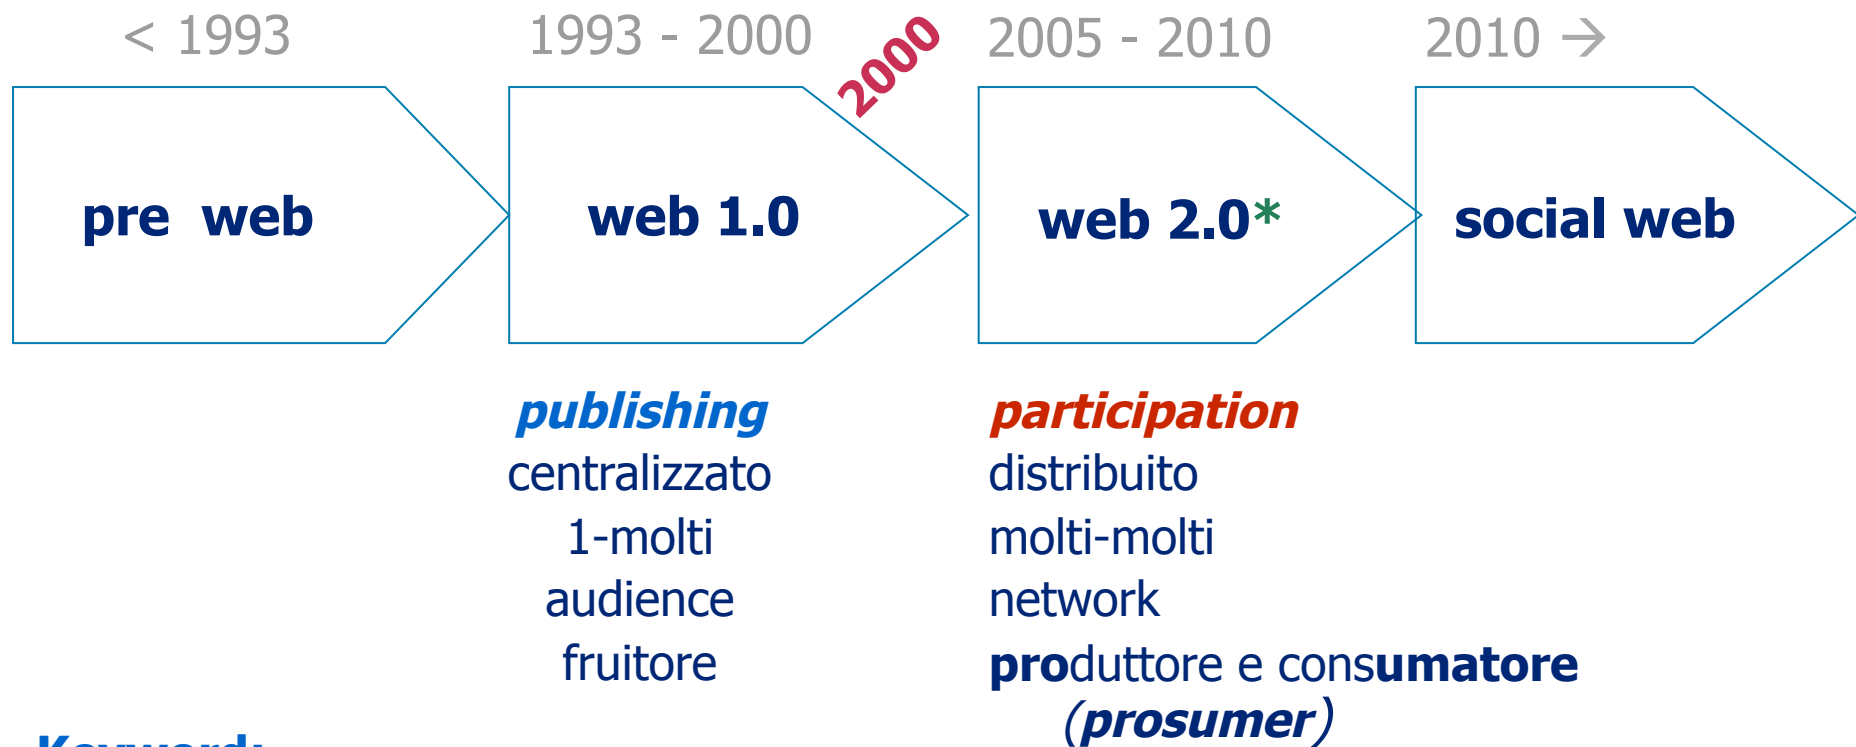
< 1993

1993 - 2000

2000

2005 - 2010

2010 →

pre web

web 1.0

web 2.0*

social web

publishing
centralizzato
1-molti
audience
fruitore

participation
distribuito
molti-molti
network
produttore e consumatore
(prosumer)

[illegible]